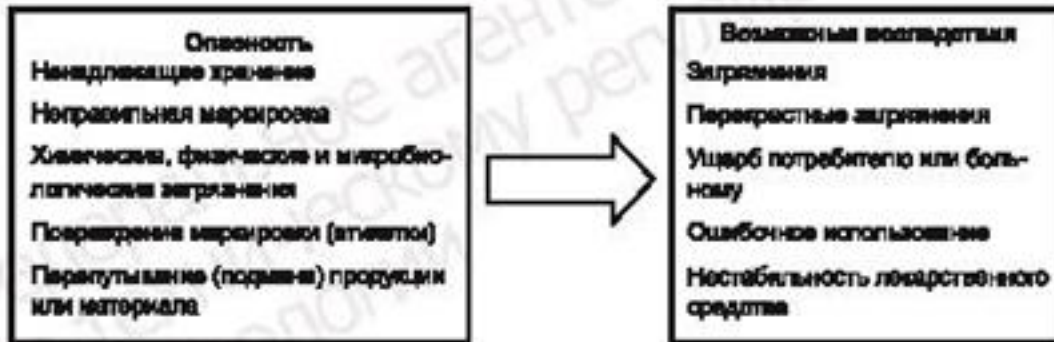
Опасность
Ненадлежащее хранение

Неправильная маркировка

Химические, физические и микробиологические загрязнения

Повреждения маркировки (этикеток)

Перепутывание (подмена) продукции или материала

Возможные последствия
Загрязнения

Перекрестные загрязнения

Ущерб потребителю или больному

Ошибочное использование

Нестабильность лекарственного средства